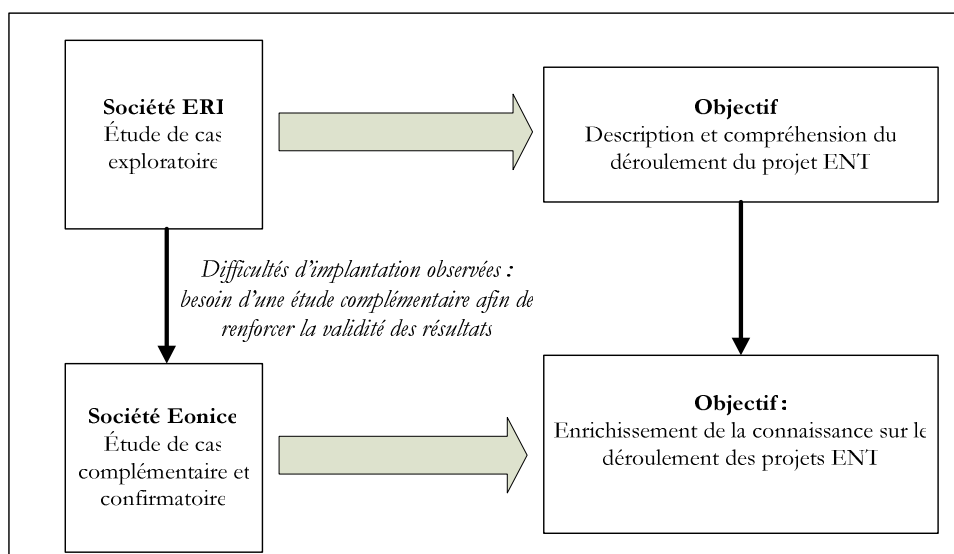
Société ERI
Étude de cas exploratoire

Objectif
Description et compréhension du déroulement du projet ENT

Difficultés d'implantation observées : besoin d'une étude complémentaire afin de renforcer la validité des résultats

Société Eonice
Étude de cas complémentaire et confirmatoire

Objectif :
Enrichissement de la connaissance sur le déroulement des projets ENT